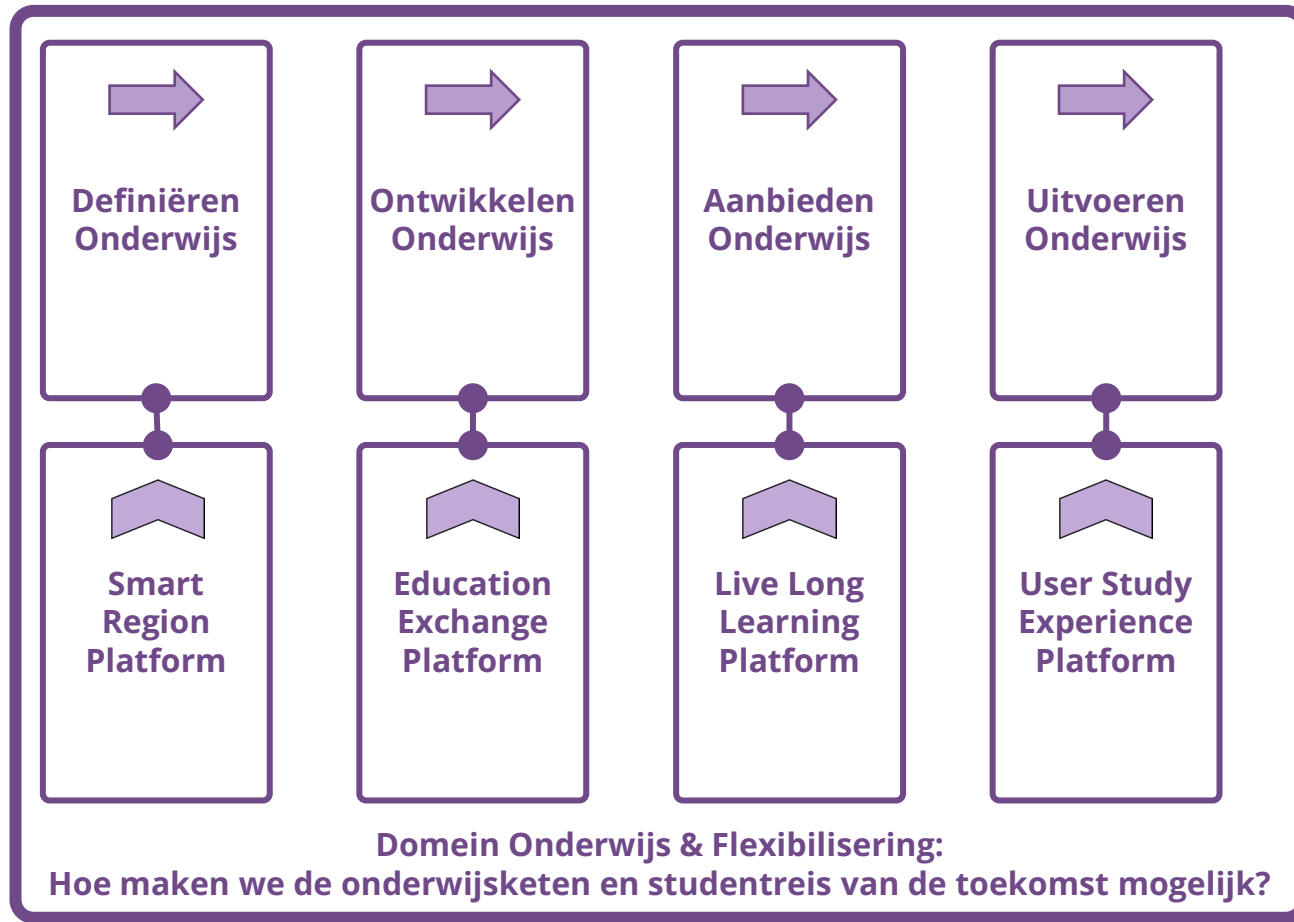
Definiëren Onderwijs

Ontwikkelen Onderwijs

Aanbieden Onderwijs

Uitvoeren Onderwijs

Smart Region Platform

Education Exchange Platform

Live Long Learning Platform

User Study Experience Platform

Domein Onderwijs & Flexibilisering:
Hoe maken we de onderwijsketen en studentreis van de toekomst mogelijk?